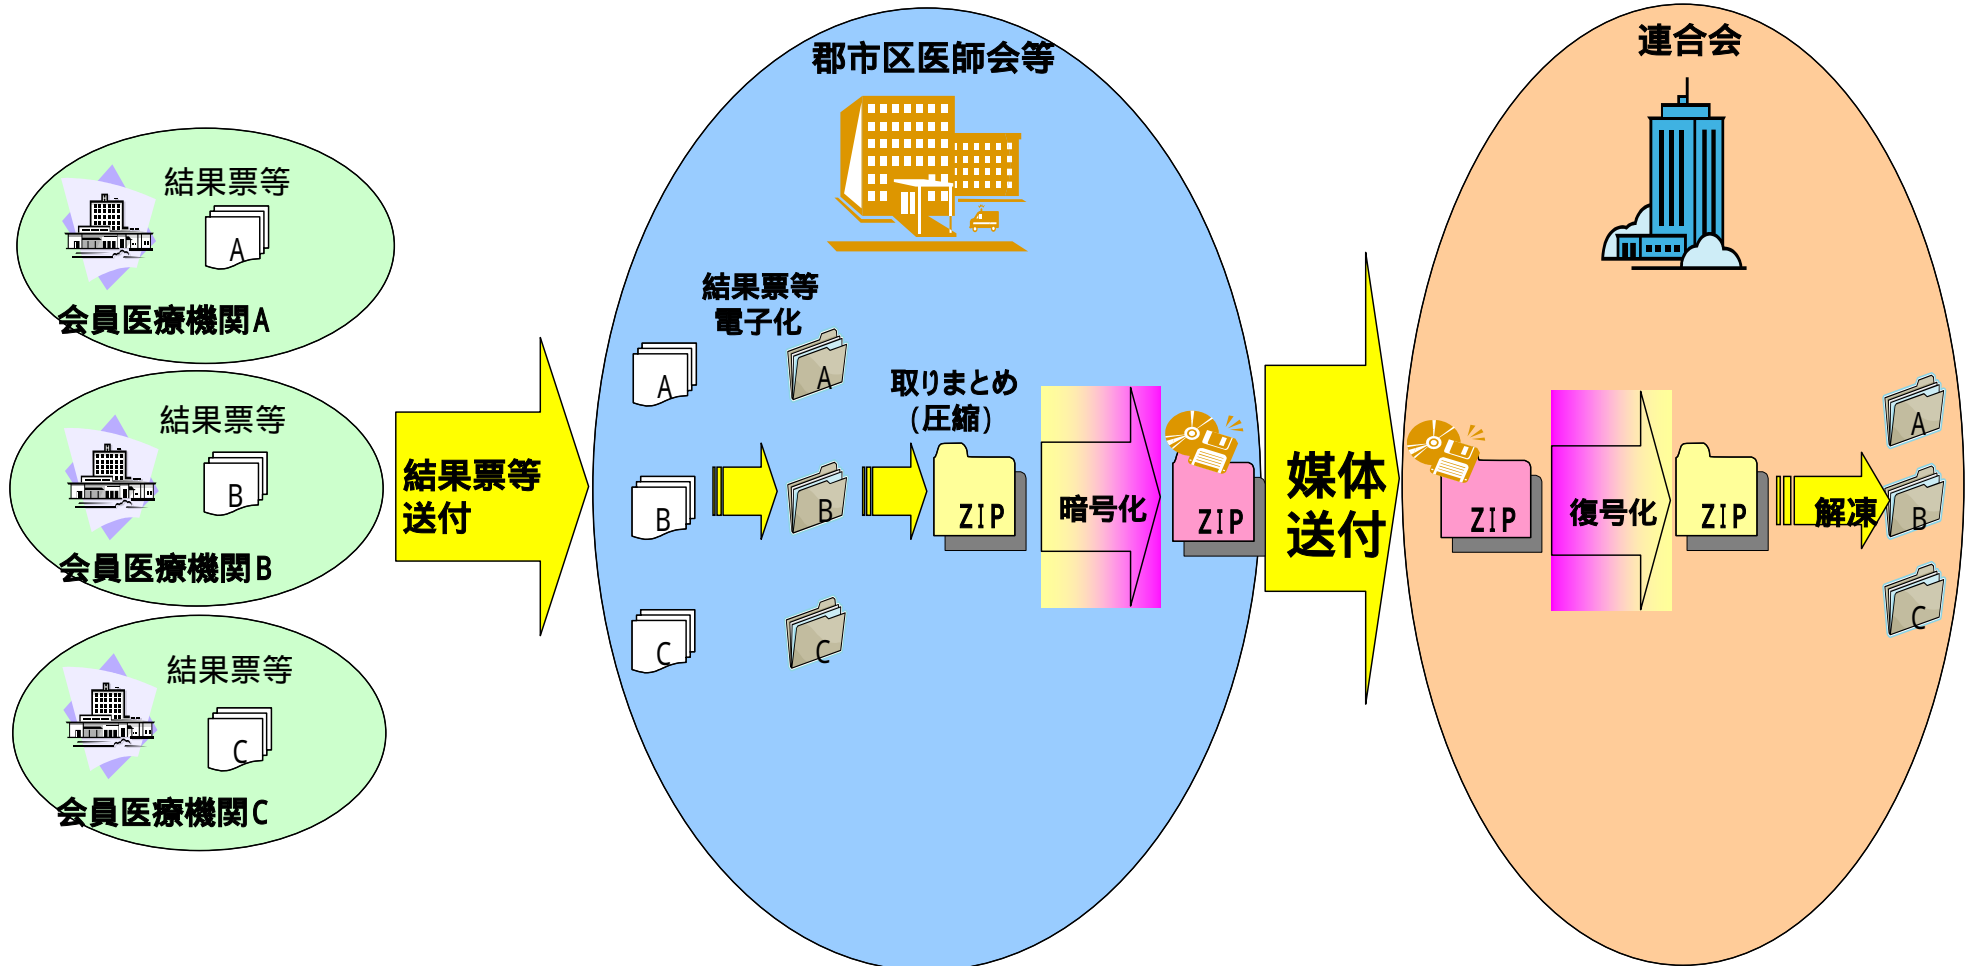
結果票等
A
会員医療機関A

結果票等
B
会員医療機関B

結果票等
C
会員医療機関C

結果票等送付

郡市区医師会等

結果票等電子化

A
A
B
B
C
C

取りまとめ（圧縮）

ZIP

暗号化

ZIP

媒体送付

連合会

ZIP

復号化

ZIP

解凍

A
B
C